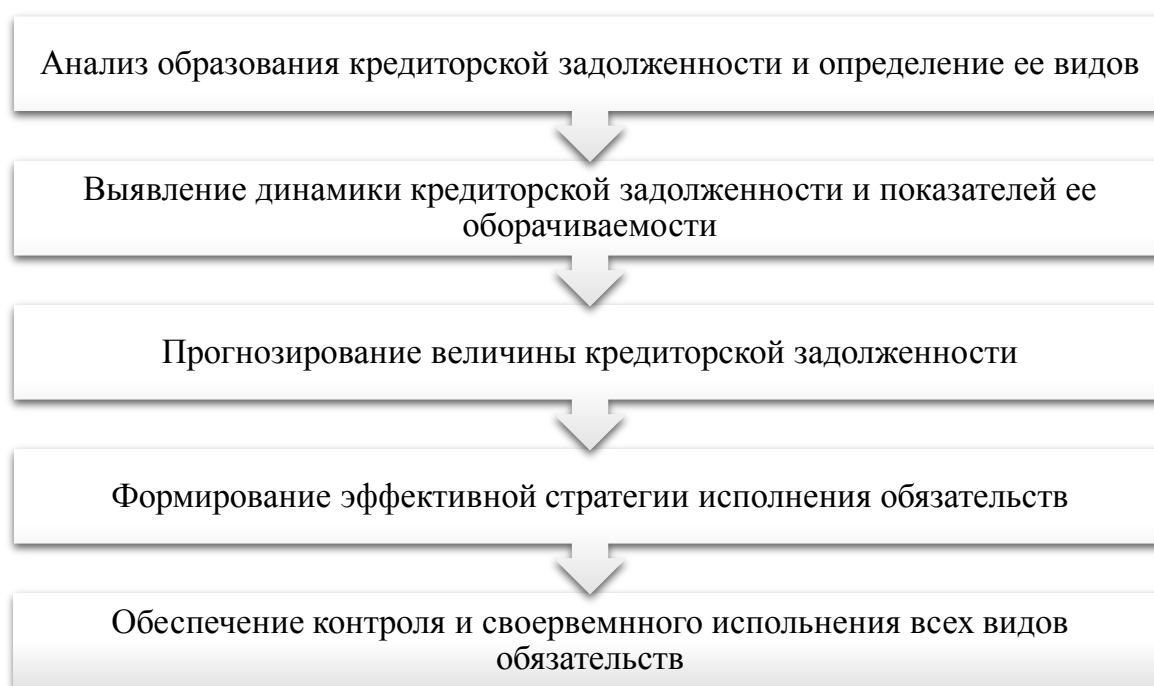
Анализ образования кредиторской задолженности и определение ее видов

Выявление динамики кредиторской задолженности и показателей ее оборачиваемости

Прогнозирование величины кредиторской задолженности

Формирование эффективной стратегии исполнения обязательств

Обеспечение контроля и своервемнного испольнения всех видов обязательств